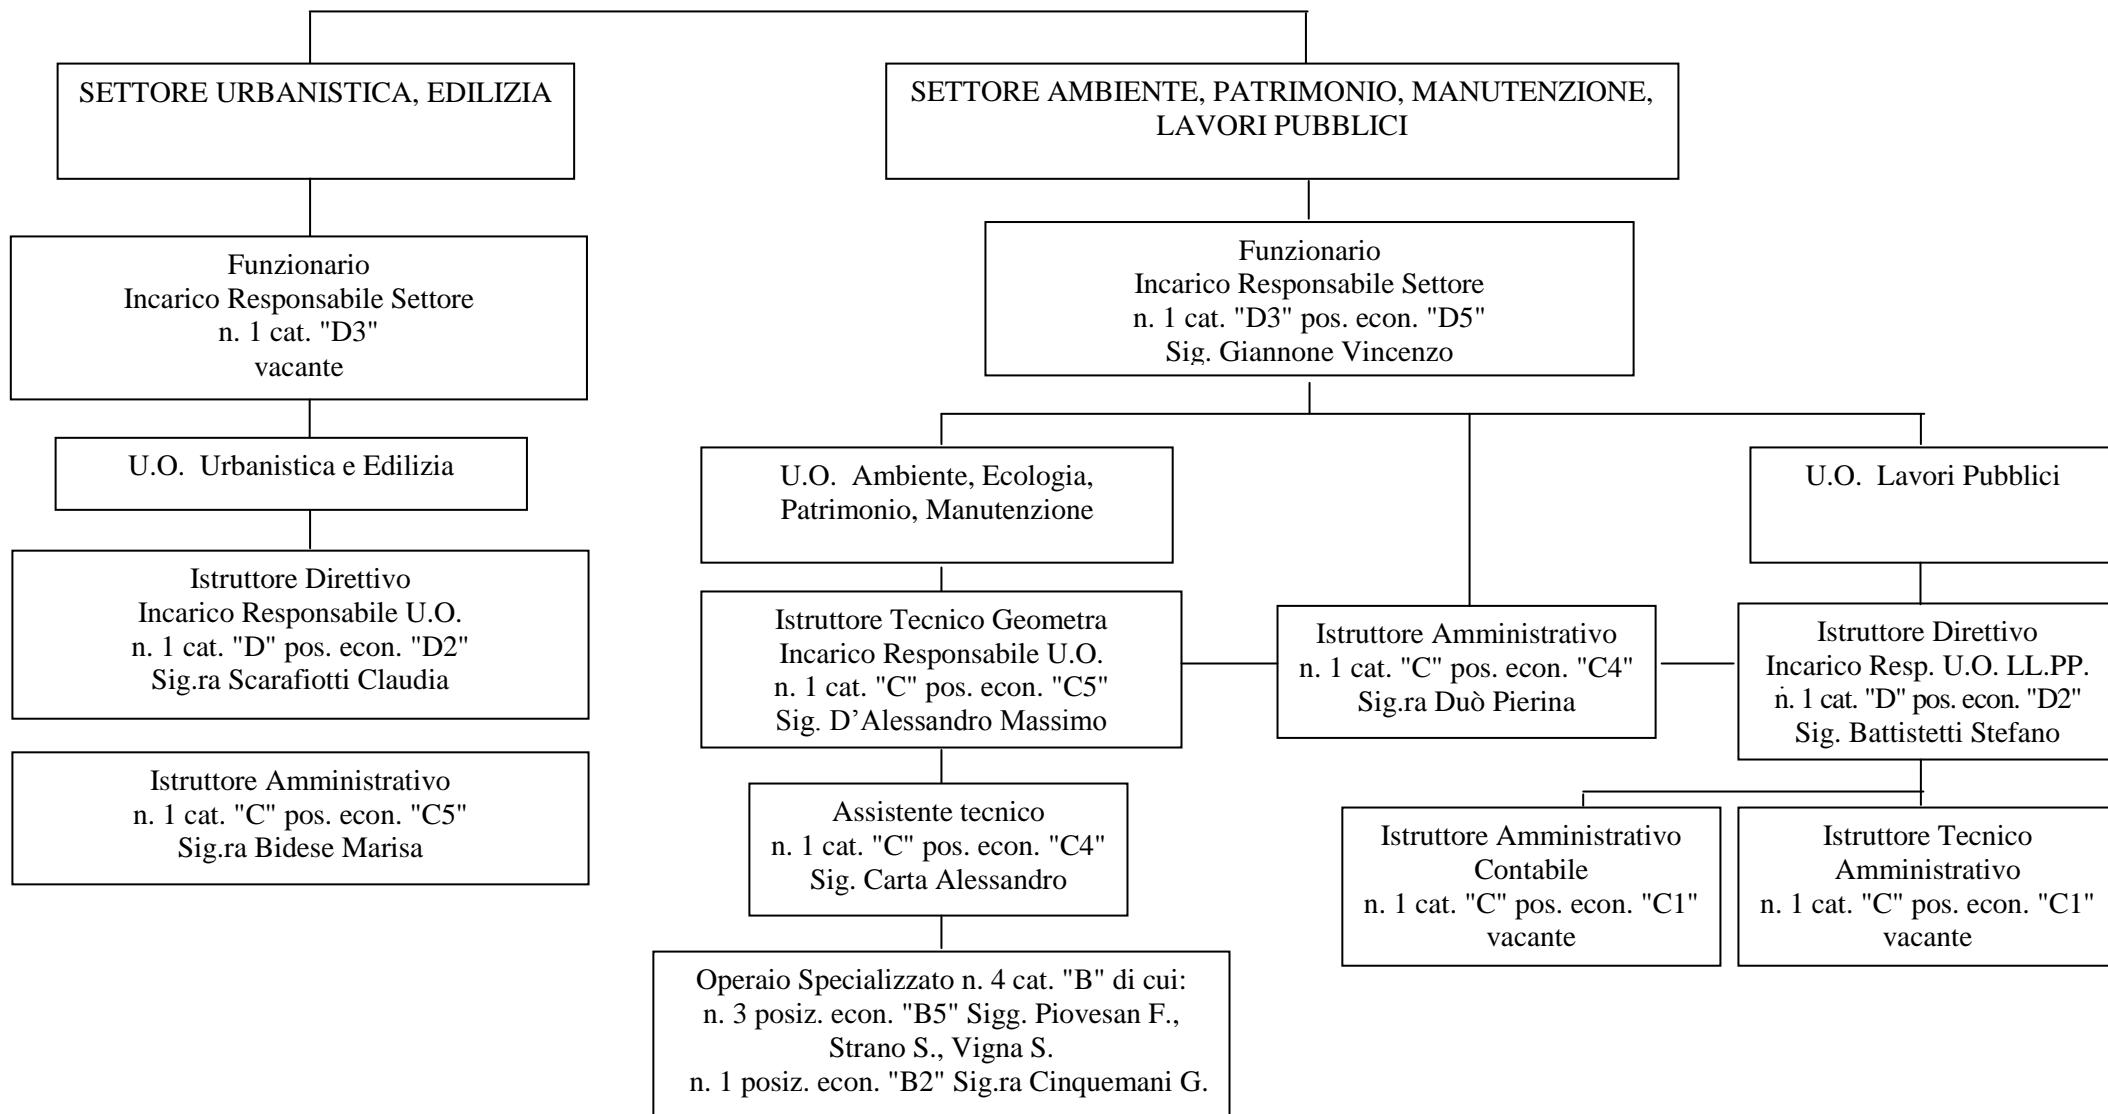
SETTORE URBANISTICA, EDILIZIA

Funzionario
Incarico Responsabile Settore
n. 1 cat. "D3"
vacante

U.O. Urbanistica e Edilizia

Istruttore Direttivo
Incarico Responsabile U.O.
n. 1 cat. "D" pos. econ. "D2"
Sig.ra Scarafiotti Claudia

Istruttore Amministrativo
n. 1 cat. "C" pos. econ. "C5"
Sig.ra Bidese Marisa

SETTORE AMBIENTE, PATRIMONIO, MANUTENZIONE, LAVORI PUBBLICI

Funzionario
Incarico Responsabile Settore
n. 1 cat. "D3" pos. econ. "D5"
Sig. Giannone Vincenzo

U.O. Ambiente, Ecologia, Patrimonio, Manutenzione

Istruttore Tecnico Geometra
Incarico Responsabile U.O.
n. 1 cat. "C" pos. econ. "C5"
Sig. D'Alessandro Massimo

Assistente tecnico
n. 1 cat. "C" pos. econ. "C4"
Sig. Carta Alessandro

Operaio Specializzato n. 4 cat. "B" di cui:
n. 3 posiz. econ. "B5" Sigg. Piovesan F., Strano S., Vigna S.
n. 1 posiz. econ. "B2" Sig.ra Cinquemani G.

Istruttore Amministrativo
n. 1 cat. "C" pos. econ. "C4"
Sig.ra Duò Pierina

U.O. Lavori Pubblici

Istruttore Direttivo
Incarico Resp. U.O. LL.PP.
n. 1 cat. "D" pos. econ. "D2"
Sig. Battistetti Stefano

Istruttore Amministrativo Contabile
n. 1 cat. "C" pos. econ. "C1"
vacante

Istruttore Tecnico Amministrativo
n. 1 cat. "C" pos. econ. "C1"
vacante